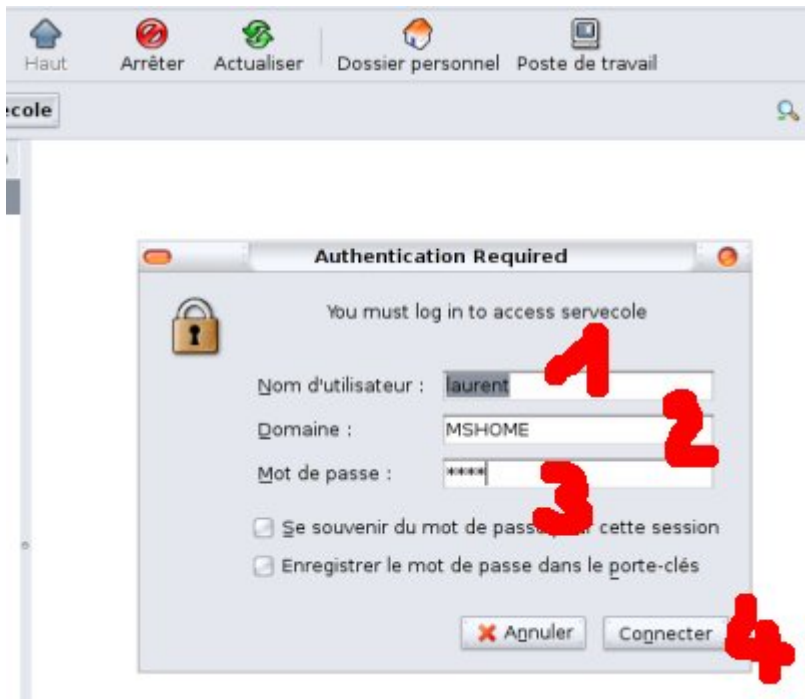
Haut Arrêter Actualiser Dossier personnel Poste de travail

ecole

Authentication Required

You must log in to access servecole

Nom d'utilisateur : laurent

Domaine : MSHOME

Mot de passe : ****

1

2

3

Se souvenir du mot de pass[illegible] cette session

Enregistrer le mot de passe dans le porte-clés

Annuler Connecter

4